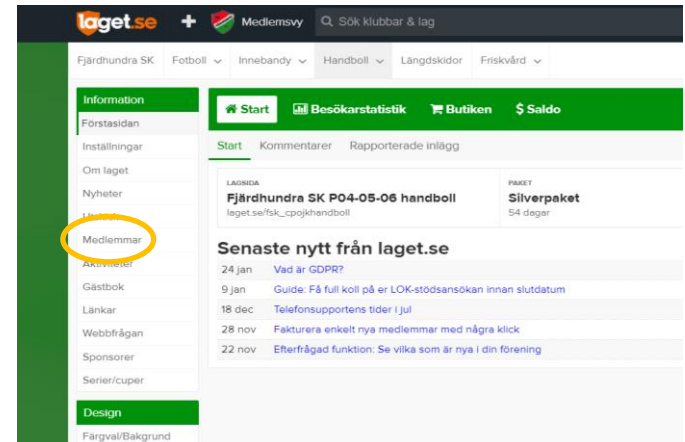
laget.se + Medlemsvy Sök klubbar & lag

Fjärdhundra SK Fotboll Innebandy Handboll Längdskidor Friskvård

Information
Förstasidan
Inställningar
Om laget
Nyheter
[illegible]
Medlemmar
Aktiviteter
Gästbok
Länkar
Webbfrågan
Sponsorer
Serier/cuper

Design
Färgval/Bakgrund

Start Besökarstatistik Butiken $ Saldo

Start Kommentarer Rapporterade inlägg

LAGSIDA
Fjärdhundra SK P04-05-06 handboll
laget.se/fsk_cpojkhandboll

PAKET
Silverpaket
54 dagar

Senaste nytt från laget.se

| | |
|---|---|
| 24 jan | Vad är GDPR? |
| 9 jan | Guide: Få full koll på er LOK-stödsansökan innan slutdatum |
| 18 dec | Telefonsupportens tider i jul |
| 28 nov | Fakturera enkelt nya medlemmar med några klick |
| 22 nov | Efterfrågad funktion: Se vilka som är nya i din förening |